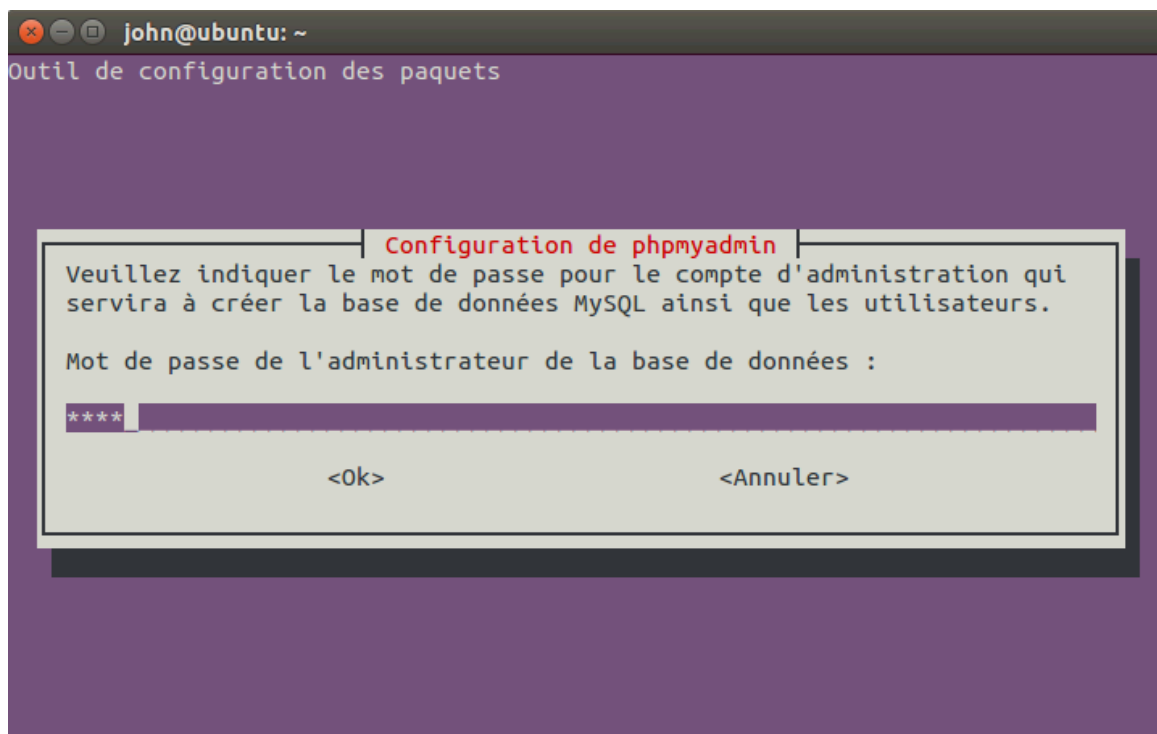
john@ubuntu: ~

Outil de configuration des paquets

Configuration de phpmyadmin

Veuillez indiquer le mot de passe pour le compte d'administration qui servira à créer la base de données MySQL ainsi que les utilisateurs.

Mot de passe de l'administrateur de la base de données :

****_

<Ok> <Annuler>